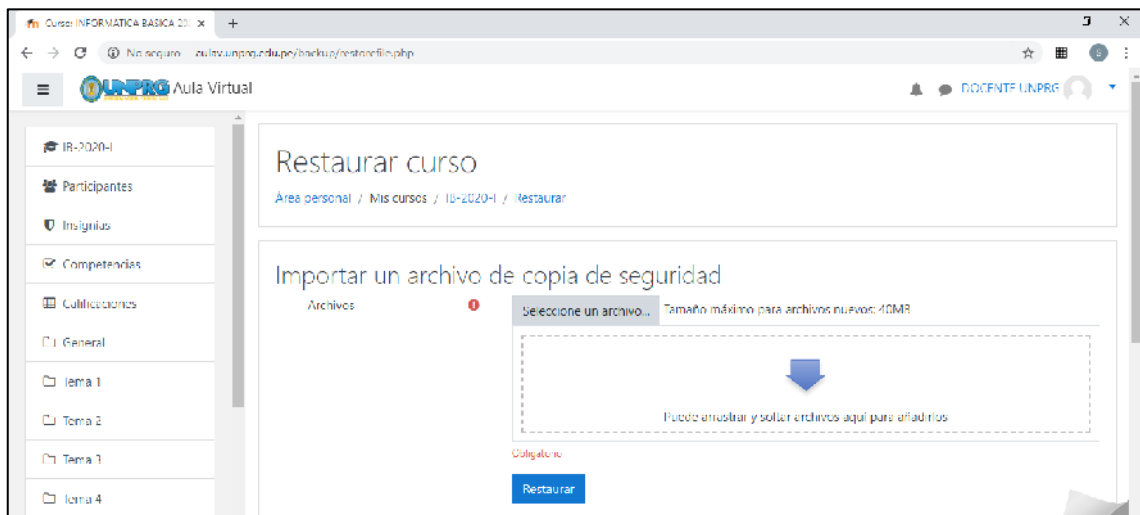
Curso: INFORMATICA BASICA 20 ×

No seguro aulav.unprg.edu.pe/backup/restorefile.php

UNPRG Aula Virtual

DOCENTE UNPRG

IB-2020-I

Participantes

Insignias

Competencias

Calificaciones

General

Tema 1

Tema 2

Tema 3

Tema 4

Restaurar curso

Área personal / Mis cursos / IB-2020-I / Restaurar

Importar un archivo de copia de seguridad

Archivos

Seleccione un archivo... Tamaño máximo para archivos nuevos: 40MB

Puede arrastrar y soltar archivos aquí para añadirlos

Obligatorio

Restaurar